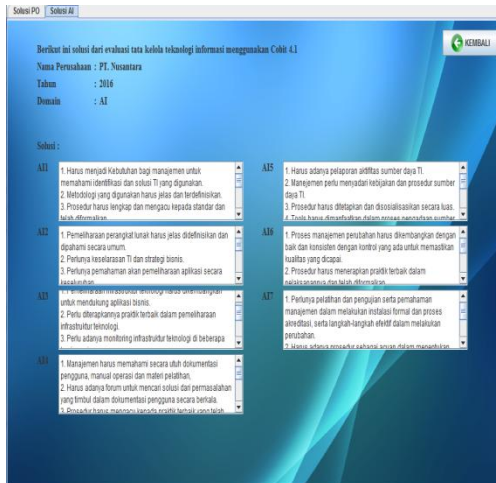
Solusi PO | Solusi AI

KEMBALI

Berikut ini solusi dari evaluasi tata kelola teknologi informasi menggunakan Cobit 4.1

Nama Perusahaan : PT. Nusantara

Tahun : 2016

Domain : AI

Solusi :

AI1
1. Harus menjadi Kebutuhan bagi manajemen untuk memahami identifikasi dan solusi TI yang digunakan.
2. Metodologi yang digunakan harus jelas dan terdefinisikan.
3. Prosedur harus lengkap dan mengacu kepada standar dan telah diformalkan.

AI5
1. Harus adanya pelaporan aktifitas sumber daya TI.
2. Manajemen perlu menyadari kebijakan dan prosedur sumber daya TI.
3. Prosedur harus ditetapkan dan disosialisasikan secara luas.
4. Tools harus dimanfaatkan dalam proses pengadaan sumber

AI2
1. Pemeliharaan perangkat lunak harus jelas didefinisikan dan dipahami secara umum.
2. Perlunya keselarasan TI dan strategi bisnis.
3. Perlunya pemahaman akan pemeliharaan aplikasi secara keseluruhan.

AI6
1. Proses manajemen perubahan harus dikembangkan dengan baik dan konsisten dengan kontrol yang ada untuk memastikan kualitas yang dicapai.
2. Prosedur harus menerapkan praktik terbaik dalam pelaksanaannya dan telah diformalkan.

AI3
1. Pemeliharaan infrastruktur teknologi harus dikembangkan untuk mendukung aplikasi bisnis.
2. Perlu diterapkannya praktik terbaik dalam pemeliharaan infrastruktur teknologi.
3. Perlu adanya monitoring infrastruktur teknologi di beberapa

AI7
1. Perlunya pelatihan dan pengujian serta pemahaman manajemen dalam melakukan instalasi formal dan proses akreditasi, serta langkah-langkah efektif dalam melakukan perubahan.
2. Harus adanya prosedur sebagai acuan dalam menentukan

AI4
1. Manajemen harus memahami secara utuh dokumentasi pengguna, manual operasi dan materi pelatihan.
2. Harus adanya forum untuk mencari solusi dari permasalahan yang timbul dalam dokumentasi pengguna secara berkala.
3. Prosedur harus mengacu kepada praktik terbaik yang telah